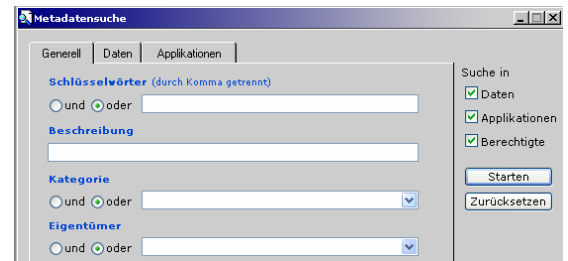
Metadatensuche

Generell | Daten | Applikationen

Schlüsselwörter (durch Komma getrennt)

und oder

Beschreibung

Kategorie

und oder

Eigentümer

und oder

Suche in

Daten

Applikationen

Berechtigte

Starten

Zurücksetzen